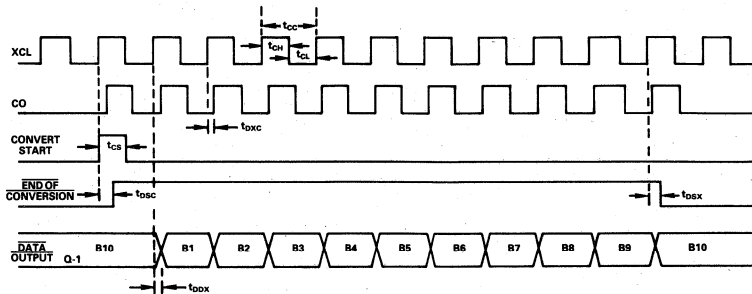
$t_{CC}$

XCL

$t_{CH}$

$t_{CL}$

CO

$t_{DXC}$

CONVERT START

$t_{CS}$

$\overline{\text{END OF CONVERSION}}$

$t_{DSC}$

$t_{DSX}$

$\overline{\text{DATA OUTPUT}}$ Q-1

B10

B1

B2

B3

B4

B5

B6

B7

B8

B9

B10

$t_{DDX}$